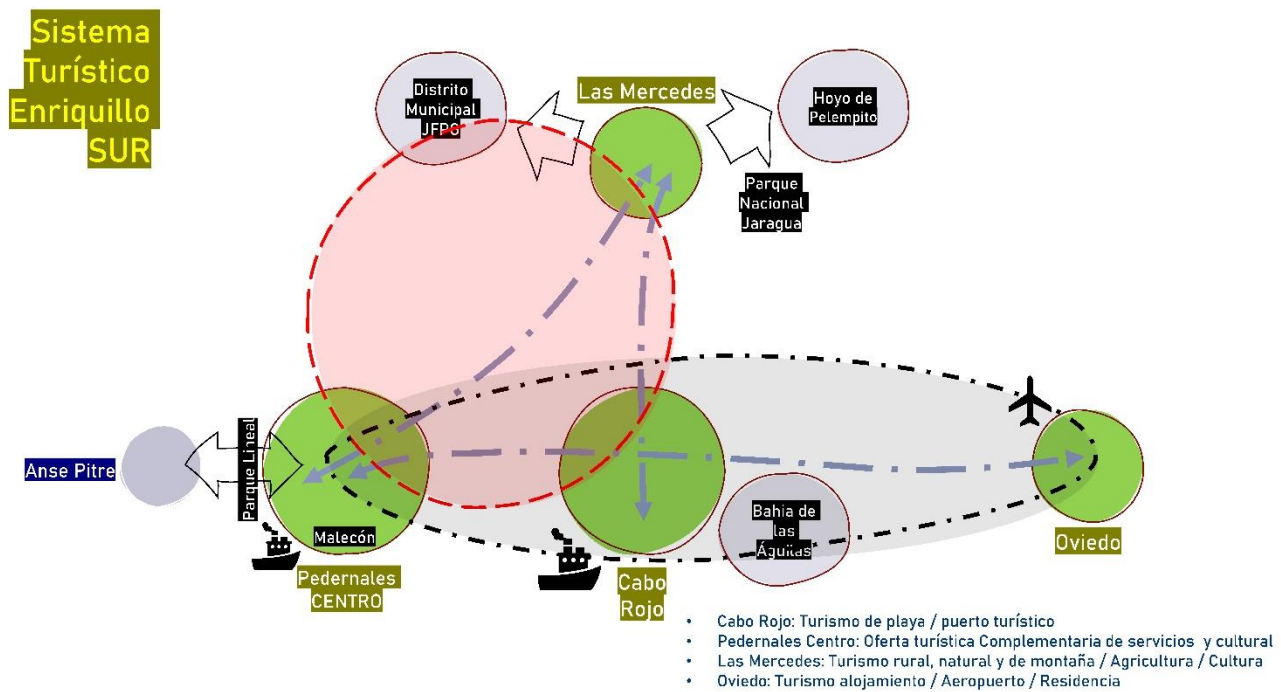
Sistema Turístico Enriquillo SUR

Distrito Municipal JFPG

Las Mercedes

Hoyo de Pelempito

Parque Nacional Jaragua

Anse Pitre

Parque Lineal

Malecón

Pedernales CENTRO

Cabo Rojo

Bahia de las Águilas

Oviedo

• Cabo Rojo: Turismo de playa / puerto turístico
• Pedernales Centro: Oferta turística Complementaria de servicios y cultural
• Las Mercedes: Turismo rural, natural y de montaña / Agricultura / Cultura
• Oviedo: Turismo alojamiento / Aeropuerto / Residencia